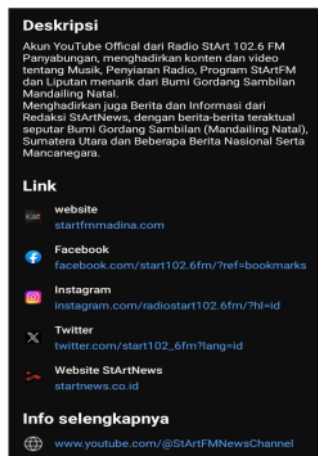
Deskripsi

Akun YouTube Offical dari Radio StArt 102.6 FM Panyabungan, menghadirkan konten dan video tentang Musik, Penyiaran Radio, Program StArtFM dan Liputan menarik dari Bumi Gordang Sambilan Mandailing Natal.
Menghadirkan juga Berita dan Informasi dari Redaksi StArtNews, dengan berita-berita teraktual seputar Bumi Gordang Sambilan (Mandailing Natal), Sumatera Utara dan Beberapa Berita Nasional Serta Mancanegara.

Link

website
startfmmadina.com

Facebook
facebook.com/start102.6fm/?ref=bookmarks

Instagram
instagram.com/radiostart102.6fm/?hl=id

Twitter
twitter.com/start102_6fm?lang=id

Website StArtNews
startnews.co.id

Info selengkapnya

www.youtube.com/@StArtFMNewsChannel